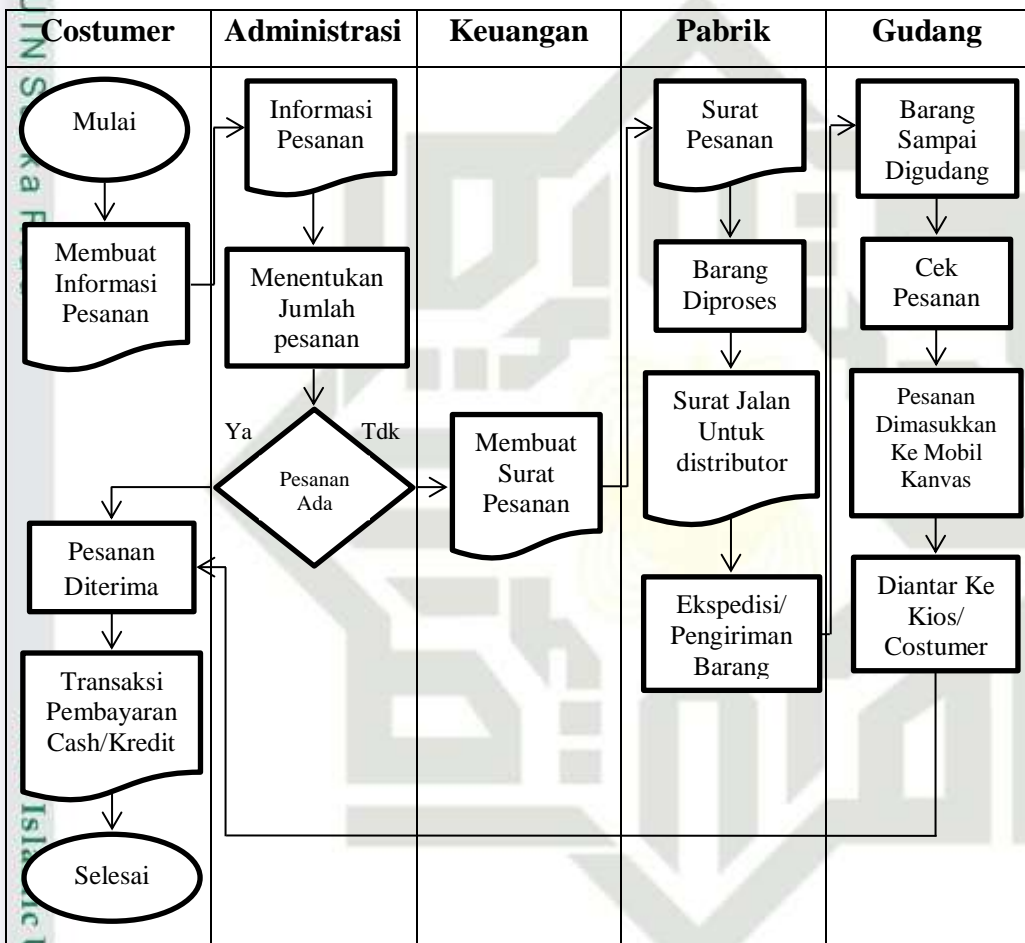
| Costumer | Administrasi | Keuangan | Pabrik | Gudang |
|---|---|---|---|---|

Mulai

Membuat Informasi Pesanan

Informasi Pesanan

Menentukan Jumlah pesanan

Ya

Tdk

Pesanan Ada

Pesanan Diterima

Transaksi Pembayaran Cash/Kredit

Selesai

Membuat Surat Pesanan

Surat Pesanan

Barang Diproses

Surat Jalan Untuk distributor

Ekspedisi/ Pengiriman Barang

Barang Sampai Digudang

Cek Pesanan

Pesanan Dimasukkan Ke Mobil Kanvas

Diantar Ke Kios/ Costumer